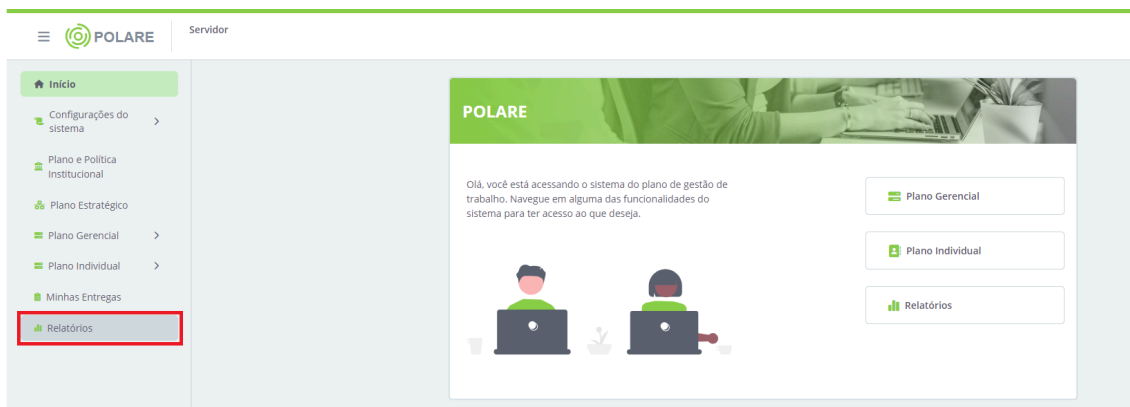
POLARE

Servidor

Início

Configurações do sistema

Plano e Política Institucional

Plano Estratégico

Plano Gerencial

Plano Individual

Minhas Entregas

Relatórios

POLARE

Olá, você está acessando o sistema do plano de gestão de trabalho. Navegue em alguma das funcionalidades do sistema para ter acesso ao que deseja.

Plano Gerencial

Plano Individual

Relatórios